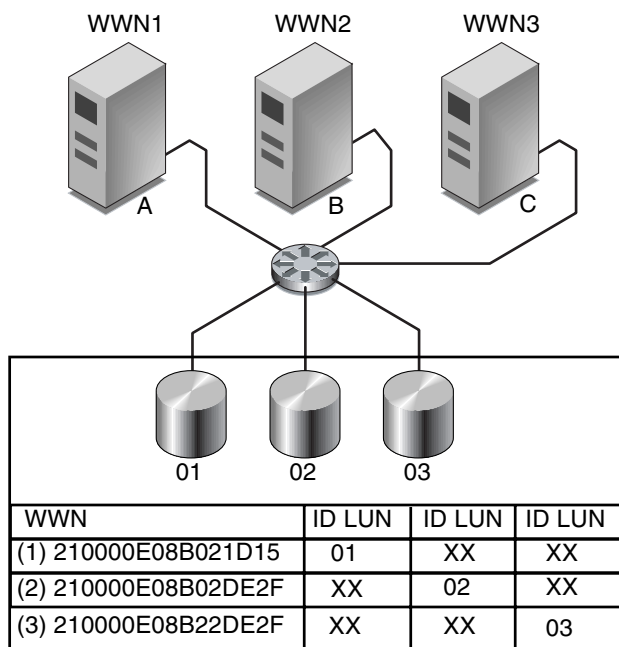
WWN1 WWN2 WWN3

A B C

01 02 03

| WWN | ID LUN | ID LUN | ID LUN |
|---|---|---|---|
| (1) 210000E08B021D15 | 01 | XX | XX |
| (2) 210000E08B02DE2F | XX | 02 | XX |
| (3) 210000E08B22DE2F | XX | XX | 03 |